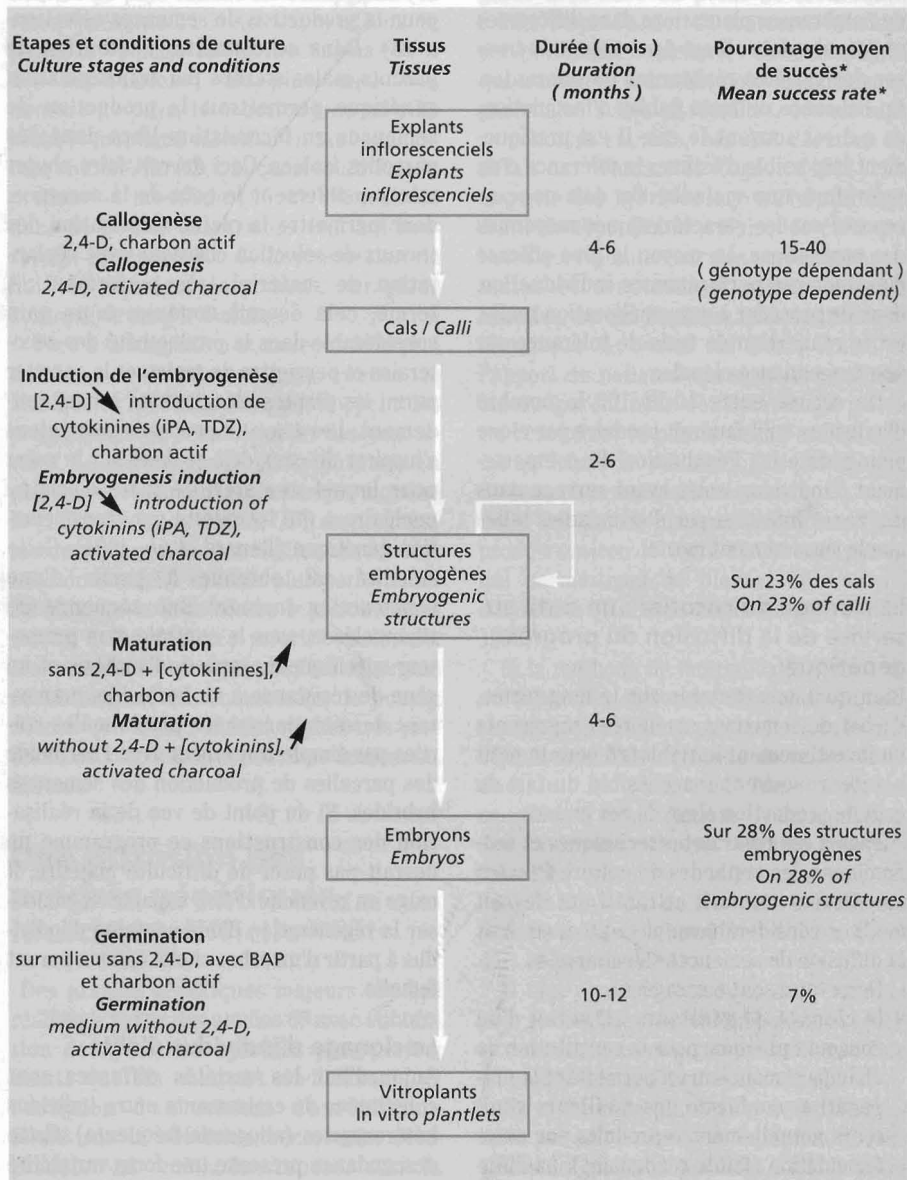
| Etapes et conditions de culture *Culture stages and conditions* | Tissus *Tissues* | Durée ( mois ) *Duration ( months )* | Pourcentage moyen de succès* *Mean success rate** |
|---|---|---|---|
| | Explants inflorescenciels *Explants inflorescenciels* | | |
| Callogenèse 2,4-D, charbon actif *Callogenesis 2,4-D, activated charcoal* | | 4-6 | 15-40 ( génotype dépendant ) *( genotype dependent)* |
| | Cals / *Calli* | | |
| Induction de l'embryogenèse [2,4-D] introduction de cytokinines (iPA, TDZ), charbon actif *Embryogenesis induction [2,4-D] introduction of cytokinins (iPA, TDZ), activated charcoal* | | 2-6 | |
| | Structures embryogènes *Embryogenic structures* | | Sur 23% des cals *On 23% of calli* |
| Maturation sans 2,4-D + [cytokinines], charbon actif *Maturation without 2,4-D + [cytokinins], activated charcoal* | | 4-6 | |
| | Embryons *Embryos* | | Sur 28% des structures embryogènes *On 28% of embryogenic structures* |
| Germination sur milieu sans 2,4-D, avec BAP et charbon actif *Germination medium without 2,4-D, activated charcoal* | | 10-12 | 7% |
| | Vitroplants In vitro *plantlets* | | |